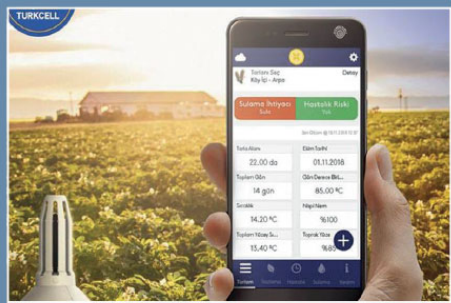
TURKCELL

Tarlam Sağ
Köy İçi - Arpa
Detay

Sulama İhtiyacı
Sulu

Hastalık Riski
Yok

Son Güncelleme: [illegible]

Tarla Alanı
22.00 da

Ekim Tarihi
01.11.2018

Toplam Gün
14 gün

Gün Derece Birl...
85,00 ºC

Sıcaklık
14,20 ºC

Nispi Nem
%100

Toplam Yüzey Sı...
13,40 ºC

Toprak Yüze...
%85

Tarlalarım
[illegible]
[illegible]
Sulama
Ayarlar